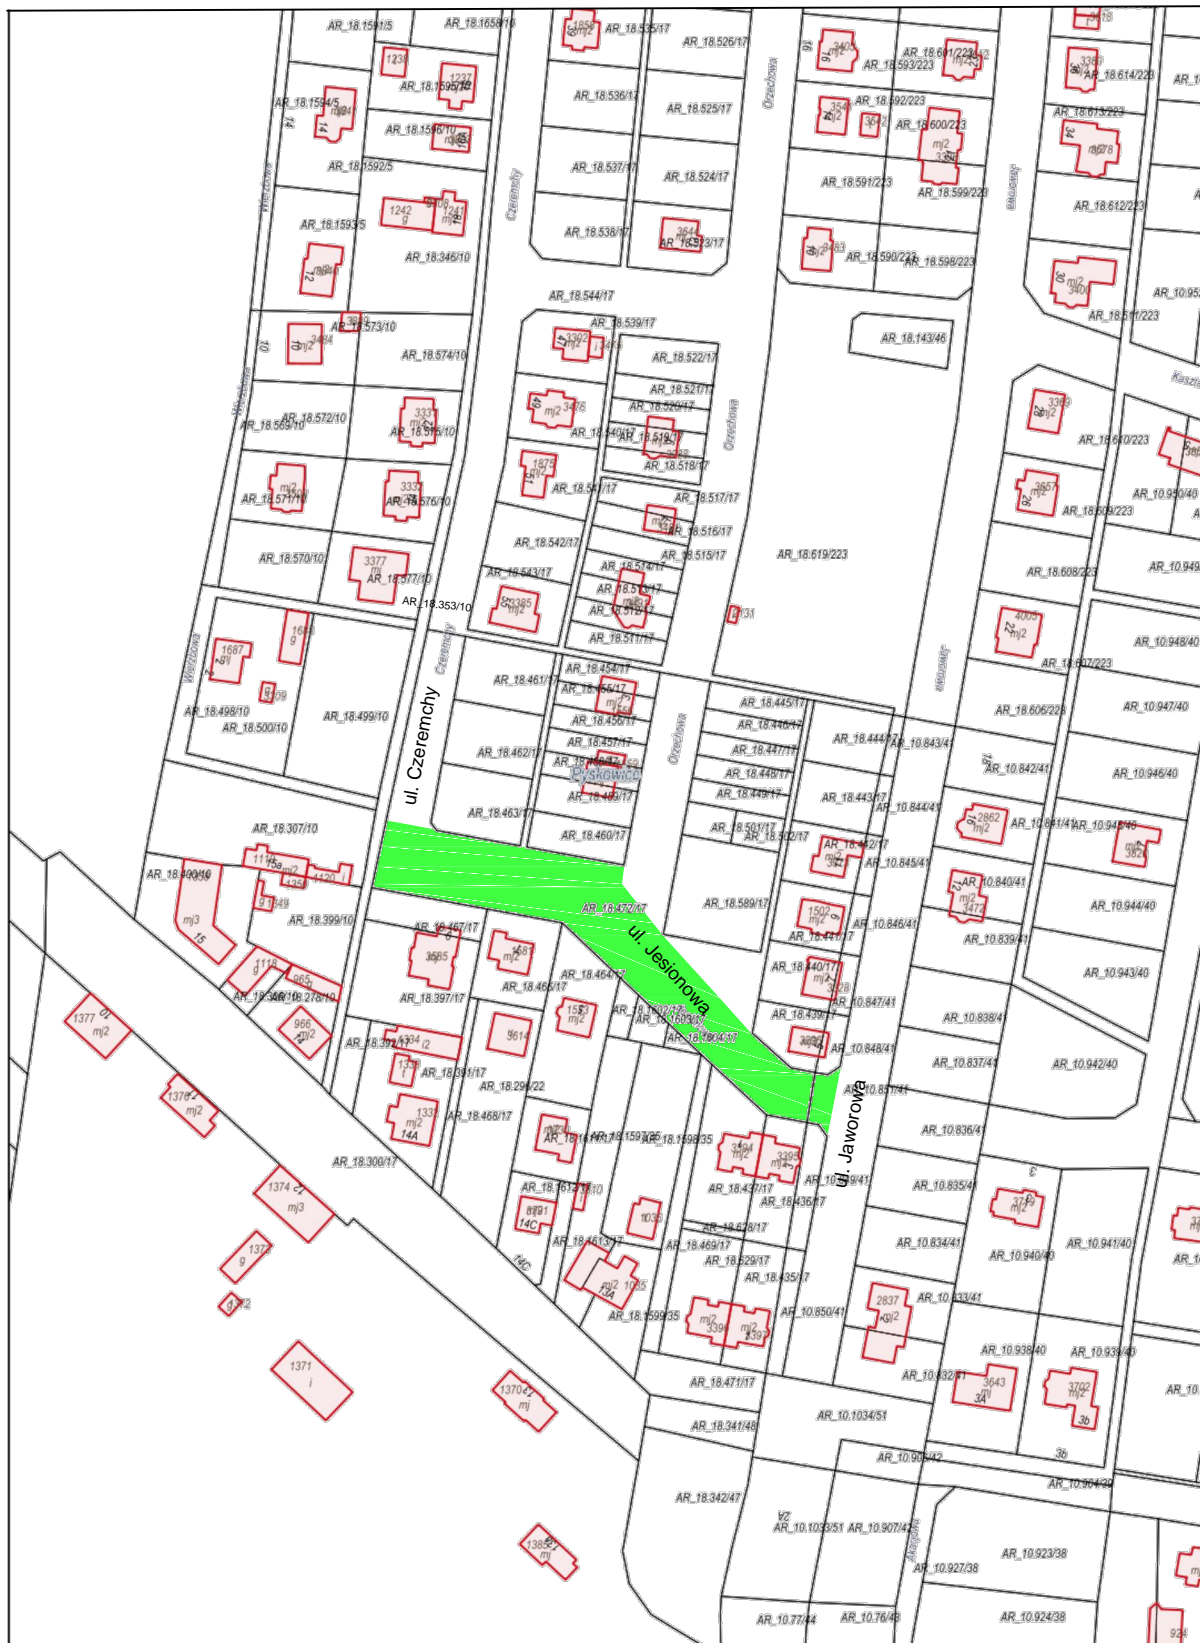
AR_18.1591/5
AR_18.1658/10
AR_18.535/17
AR_18.526/17
AR_18.601/223
AR_18.593/223
AR_18.614/223
AR_18.1594/5
AR_18.1595/10
AR_18.536/17
AR_18.525/17
AR_18.592/223
AR_18.613/223
AR_18.1596/10
AR_18.600/223
AR_18.1592/5
AR_18.537/17
AR_18.524/17
AR_18.591/223
AR_18.599/223
AR_18.1593/5
AR_18.538/17
AR_18.523/17
AR_18.612/223
AR_18.346/10
AR_18.590/223
AR_18.598/223
AR_18.544/17
AR_18.539/17
AR_18.573/10
AR_18.143/46
AR_18.611/223
AR_18.574/10
AR_18.522/17
AR_18.521/17
AR_18.520/17
AR_18.572/10
AR_18.569/10
AR_18.575/10
AR_18.540/17
AR_18.519/17
AR_18.518/17
AR_18.610/223
AR_18.541/17
AR_18.517/17
AR_18.571/10
AR_18.576/10
AR_18.516/17
AR_18.609/223
AR_10.950/40
AR_18.542/17
AR_18.515/17
AR_18.619/223
AR_18.570/10
AR_18.543/17
AR_18.514/17
AR_18.577/10
AR_18.513/17
AR_18.608/223
AR_18.353/10
AR_18.512/17
AR_18.511/17
AR_10.948/40
AR_18.454/17
AR_18.461/17
AR_18.455/17
AR_18.607/223
AR_18.498/10
AR_18.499/10
AR_18.456/17
AR_18.445/17
AR_18.606/223
AR_10.947/40
AR_18.500/10
AR_18.446/17
AR_18.457/17
AR_18.462/17
AR_18.447/17
AR_18.444/17
AR_10.843/41
AR_18.458/17
AR_18.448/17
AR_10.842/41
AR_10.946/40
ul. Czeremchy
AR_18.449/17
AR_18.459/17
AR_18.443/17
AR_10.844/41
AR_18.463/17
AR_18.307/10
AR_18.501/17
AR_18.502/17
AR_10.841/41
AR_10.945/40
AR_18.460/17
AR_18.442/17
AR_18.400/10
AR_10.845/41
AR_10.840/41
AR_18.472/17
AR_18.589/17
AR_18.399/10
AR_10.944/40
AR_10.846/41
AR_18.467/17
ul. Jesionowa
AR_18.441/17
AR_10.839/41
AR_18.440/17
AR_18.464/17
AR_10.943/40
AR_18.465/17
AR_18.397/17
AR_10.847/41
AR_18.278/10
AR_18.1602/17
AR_18.439/17
AR_10.838/41
AR_18.1603/17
AR_18.1604/17
AR_18.392/17
AR_10.848/41
AR_10.837/41
AR_10.942/40
AR_18.391/17
AR_18.296/22
AR_10.851/41
ul. Jaworowa
AR_18.468/17
AR_10.836/41
AR_18.1597/35
AR_18.1598/35
AR_18.300/17
AR_10.849/41
AR_18.437/17
AR_18.436/17
AR_10.835/41
AR_18.1612/17
AR_18.628/17
AR_18.1613/17
AR_10.834/41
AR_10.940/40
AR_10.941/40
AR_18.469/17
AR_18.629/17
AR_18.435/17
AR_10.833/41
AR_18.1599/35
AR_10.850/41
AR_10.938/40
AR_10.939/40
AR_10.832/41
AR_18.471/17
AR_10.1034/51
AR_18.341/48
AR_10.906/42
AR_10.904/39
AR_18.342/47
AR_10.1033/51
AR_10.907/42
AR_10.923/38
AR_10.927/38
AR_10.77/44
AR_10.76/43
AR_10.924/38
Pyskowice
Czeremchy
Orzechowa
Wierzbowa
Jaworowa
Kasztanowa